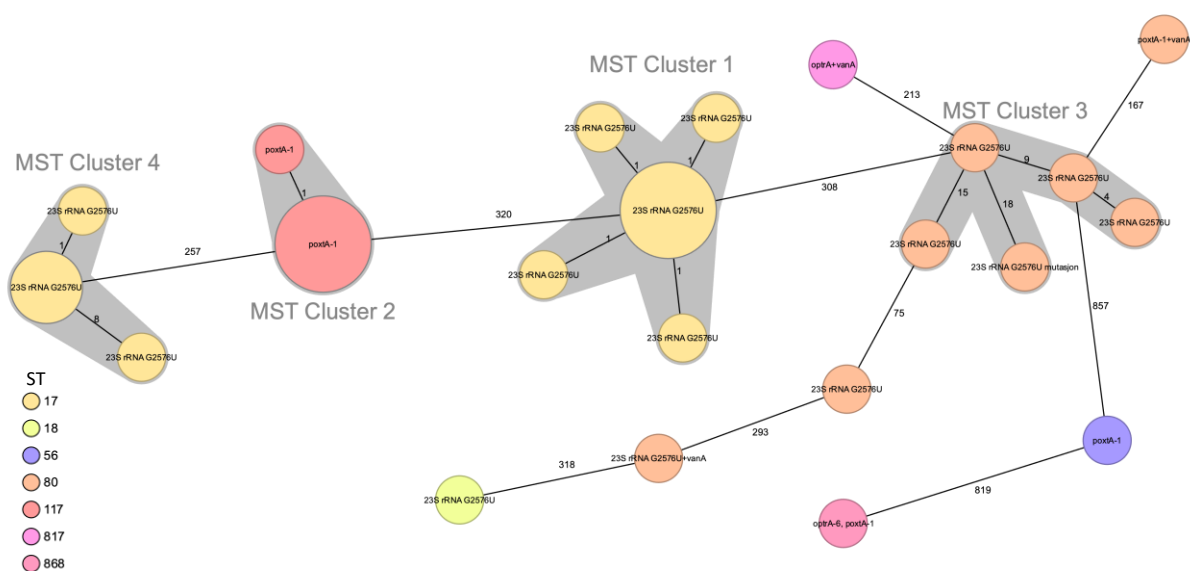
MST Cluster 1

optrA+vanA

poxtA-1+vanA

213

167

MST Cluster 3

MST Cluster 4

poxtA-1

23S rRNA G2576U

23S rRNA G2576U

23S rRNA G2576U

1

1

1

23S rRNA G2576U

9

23S rRNA G2576U

4

23S rRNA G2576U

308

23S rRNA G2576U

257

320

15

18

poxtA-1

23S rRNA G2576U

1

23S rRNA G2576U

23S rRNA G2576U

23S rRNA G2576U mutasjon

23S rRNA G2576U

1

MST Cluster 2

8

1

857

75

23S rRNA G2576U

23S rRNA G2576U

ST

17

18

56

80

117

817

868

23S rRNA G2576U

293

poxtA-1

318

23S rRNA G2576U+vanA

23S rRNA G2576U

819

optrA-6, poxtA-1